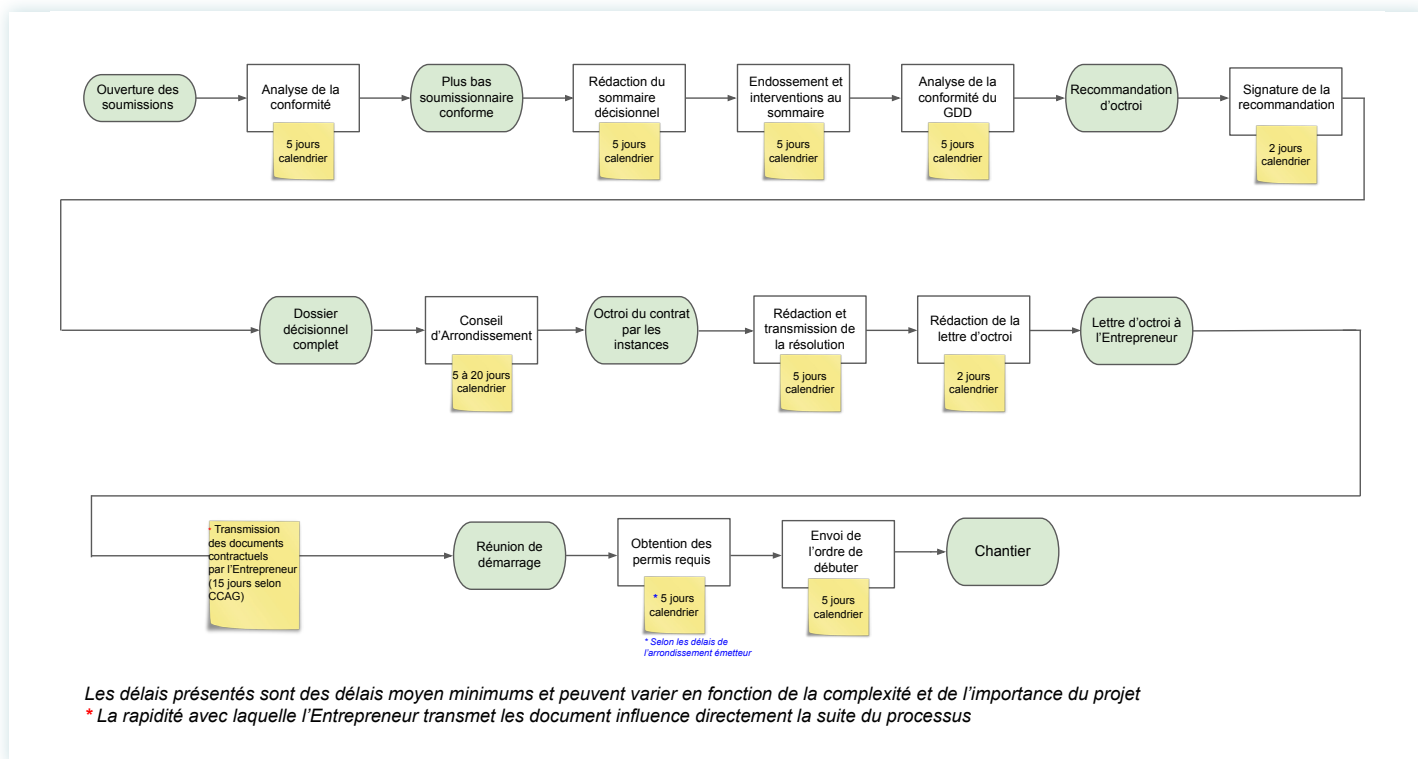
Ouverture des soumissions

Analyse de la conformité

5 jours calendrier

Plus bas soumissionnaire conforme

Rédaction du sommaire décisionnel

5 jours calendrier

Endossement et interventions au sommaire

5 jours calendrier

Analyse de la conformité du GDD

5 jours calendrier

Recommandation d'octroi

Signature de la recommandation

2 jours calendrier

Dossier décisionnel complet

Conseil d'Arrondissement

5 à 20 jours calendrier

Octroi du contrat par les instances

Rédaction et transmission de la résolution

5 jours calendrier

Rédaction de la lettre d'octroi

2 jours calendrier

Lettre d'octroi à l'Entrepreneur

* Transmission des documents contractuels par l'Entrepreneur (15 jours selon CCAG)

Réunion de démarrage

Obtention des permis requis

* 5 jours calendrier

* Selon les délais de l'arrondissement émetteur

Envoi de l'ordre de débuter

5 jours calendrier

Chantier

Les délais présentés sont des délais moyen minimums et peuvent varier en fonction de la complexité et de l'importance du projet
* La rapidité avec laquelle l'Entrepreneur transmet les document influence directement la suite du processus